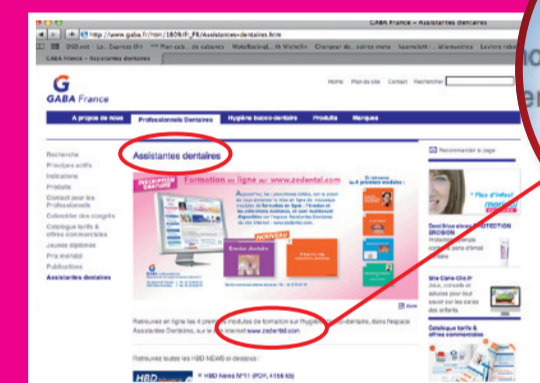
GABA France « Assistantes dentaires

http://www.gaba.fr/htm/1809/fr_FR/Assistantes-dentaires.htm

GABA France « Assistantes dentaires

GABA France

Home Plan du site Contact Rechercher

A propos de nous Professionnels Dentaires Hygiène bucco-dentaire Produits Marques

Recherche
Principes actifs
Indications
Produits
Contact pour les Professionnels
Calendrier des congrès
Catalogue tarifs & offres commerciales
Journée diplômés
Prix manitol
Publications
Assistantes dentaires

Assistantes dentaires

Formation en ligne sur www.zedental.com

NOUVEAU

Recommander la page

Retrouvez en ligne les 4 premiers modules de formation sur l'Hygiène bucco-dentaire, dans l'espace Assistantes Dentaires, sur le site internet www.zedental.com

Retrouvez toutes les HBD NEWS ci-dessous :

HBD News N°11 (PDF, 1158 Kb)

Catalogue tarifs & offres commerciales